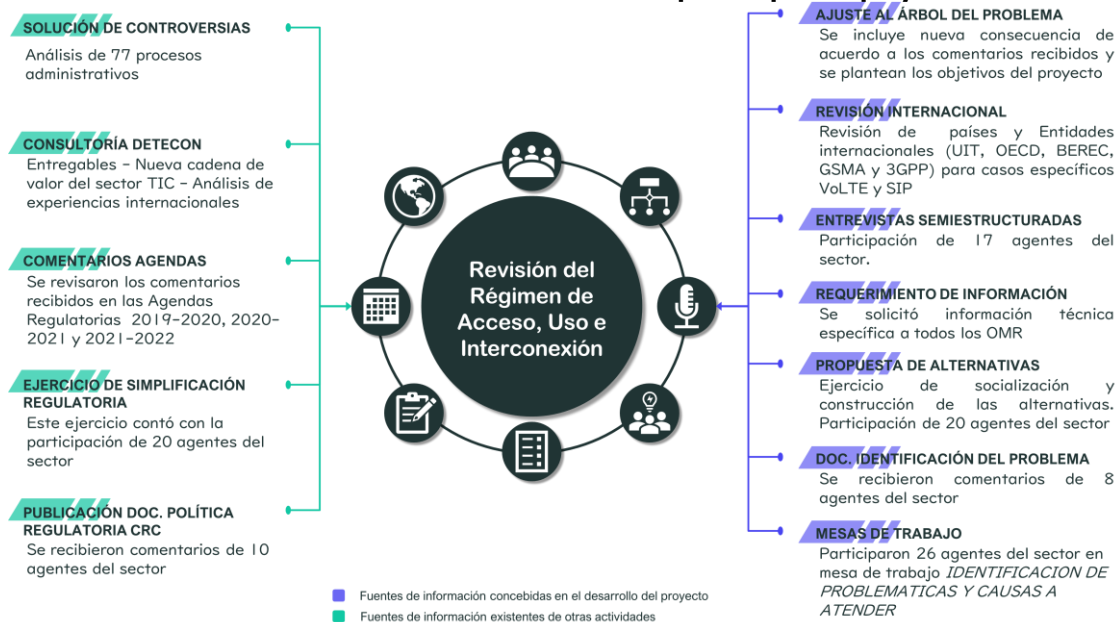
SOLUCIÓN DE CONTROVERSIAS
Análisis de 77 procesos administrativos

CONSULTORÍA DETECON
Entregables - Nueva cadena de valor del sector TIC - Análisis de experiencias internacionales

COMENTARIOS AGENDAS
Se revisaron los comentarios recibidos en las Agendas Regulatorias 2019-2020, 2020-2021 y 2021-2022

EJERCICIO DE SIMPLIFICACIÓN REGULATORIA
Este ejercicio contó con la participación de 20 agentes del sector

PUBLICACIÓN DOC. POLÍTICA REGULATORIA CRC
Se recibieron comentarios de 10 agentes del sector

Revisión del Régimen de Acceso, Uso e Interconexión

AJUSTE AL ÁRBOL DEL PROBLEMA
Se incluye nueva consecuencia de acuerdo a los comentarios recibidos y se plantean los objetivos del proyecto

REVISIÓN INTERNACIONAL
Revisión de países y Entidades internacionales (UIT, OECD, BEREC, GSMA y 3GPP) para casos específicos VoLTE y SIP

ENTREVISTAS SEMIESTRUCTURADAS
Participación de 17 agentes del sector.

REQUERIMIENTO DE INFORMACIÓN
Se solicitó información técnica específica a todos los OMR

PROPUESTA DE ALTERNATIVAS
Ejercicio de socialización y construcción de las alternativas. Participación de 20 agentes del sector

DOC. IDENTIFICACIÓN DEL PROBLEMA
Se recibieron comentarios de 8 agentes del sector

MESAS DE TRABAJO
Participaron 26 agentes del sector en mesa de trabajo IDENTIFICACION DE PROBLEMATICAS Y CAUSAS A ATENDER

Fuentes de información concebidas en el desarrollo del proyecto
Fuentes de información existentes de otras actividades